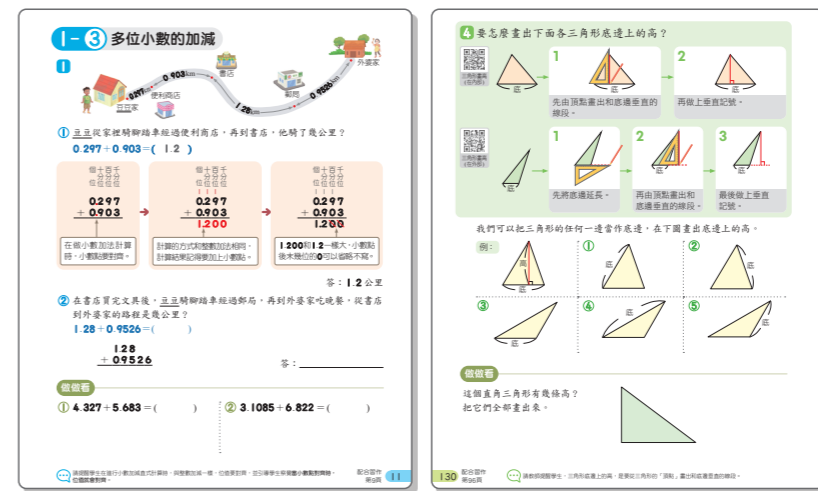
1-3 多位小數的加減

1

0.297km 0.903km 1.28km 0.9526km

豆豆家 便利商店 書店 郵局 外婆家

① 豆豆從家裡騎腳踏車經過便利商店，再到書店，他騎了幾公里？

$0.297+0.903=($ 1.2 $)$

個位 十分位 百分位 千分位

$\begin{array}{r} 0.297 \\ +\ 0.903 \\ \hline \end{array}$

在做小數加法計算時，小數點要對齊。

$\begin{array}{r} 0.297 \\ +\ 0.903 \\ \hline 1.200 \end{array}$

計算的方式和整數加法相同，計算結果記得要加上小數點。

$\begin{array}{r} 0.297 \\ +\ 0.903 \\ \hline 1.200 \end{array}$

1.200和1.2一樣大，小數點後末幾位的0可以省略不寫。

答：1.2 公里

② 在書店買完文具後，豆豆騎腳踏車經過郵局，再到外婆家吃晚餐，從書店到外婆家的路程是幾公里？

$1.28+0.9526=($ $)$

$\begin{array}{r} 128 \\ +\ 09526 \\ \hline \end{array}$

答：

做做看

① $4.327+5.683=($ $)$

② $3.1085+6.822=($ $)$

請個別學生在進行小數加法直式計算時，與整數加法一樣，位值要對齊，並引導學生察覺數小數點對齊時，位值就會對齊。

配合習作第9頁 11

4 要怎麼畫出下面各三角形底邊上的高？

三角形的高(在內部)

底

1 先由頂點畫出和底邊垂直的線段。

2 再做上垂直記號。

三角形的高(在外部)

底

1 先將底邊延長。

2 再由頂點畫出和底邊垂直的線段。

3 最後做上垂直記號。

我們可以把三角形的任何一邊當作底邊，在下圖畫出底邊上的高。

例： 高 底

① 底

② 底

③ 底

④ 底

⑤ 底

做做看

這個直角三角形有幾條高？把它們全都畫出來。

130 配合習作第86頁

請教師讓學生，三角形底邊上的高，是要從三角形的「頂點」畫出和底邊垂直的線段。